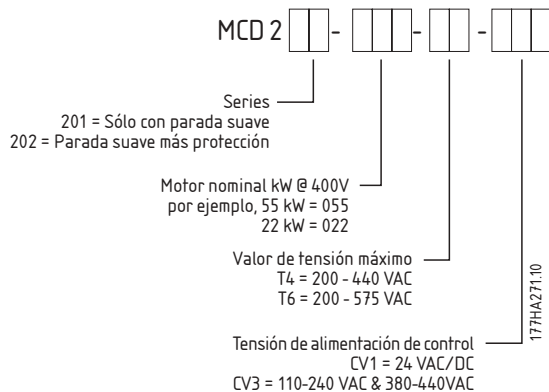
MCD 2 - - -

Series
201 = Sólo con parada suave
202 = Parada suave más protección

Motor nominal kW @ 400V
por ejemplo, 55 kW = 055
22 kW = 022

Valor de tensión máximo
T4 = 200 - 440 VAC
T6 = 200 - 575 VAC

Tensión de alimentación de control
CV1 = 24 VAC/DC
CV3 = 110-240 VAC & 380-440VAC

177HA271.10